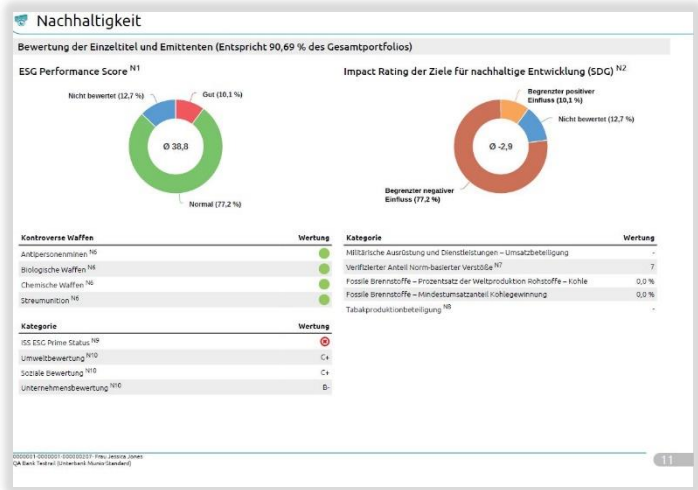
Nachhaltigkeit

Bewertung der Einzeltitel und Emittenten (Entspricht 90,69 % des Gesamtportfolios)

ESG Performance Score $^{N1}$

Nicht bewertet (12,7 %)

Gut (10,1 %)

Ø 38,8

Normal (77,2 %)

Impact Rating der Ziele für nachhaltige Entwicklung (SDG) $^{N2}$

Begrenzter positiver Einfluss (10,1 %)

Nicht bewertet (12,7 %)

Ø -2,9

Begrenzter negativer Einfluss (77,2 %)

| Kontroverse Waffen | Wertung |
|---|---|
| Antipersonenminen $^{N6}$ | |
| Biologische Waffen $^{N6}$ | |
| Chemische Waffen $^{N6}$ | |
| Streumunition $^{N6}$ | |

| Kategorie | Wertung |
|---|---|
| ISS ESG Prime Status $^{N9}$ | |
| Umweltbewertung $^{N10}$ | C+ |
| Soziale Bewertung $^{N10}$ | C+ |
| Unternehmensbewertung $^{N10}$ | B- |

| Kategorie | Wertung |
|---|---|
| Militärische Ausrüstung und Dienstleistungen – Umsatzbeteiligung | - |
| Verifizierter Anteil Norm-basierter Verstöße $^{N7}$ | 7 |
| Fossile Brennstoffe – Prozentsatz der Weltproduktion Rohstoffe – Kohle | 0,0 % |
| Fossile Brennstoffe – Mindestumsatzanteil Kohlegewinnung | 0,0 % |
| Tabakproduktionbeteiligung $^{N8}$ | - |

0000001-0000001-000000207- Frau Jessica Jones
QA Bank Testrail (Unterbank Munio Standard)

11